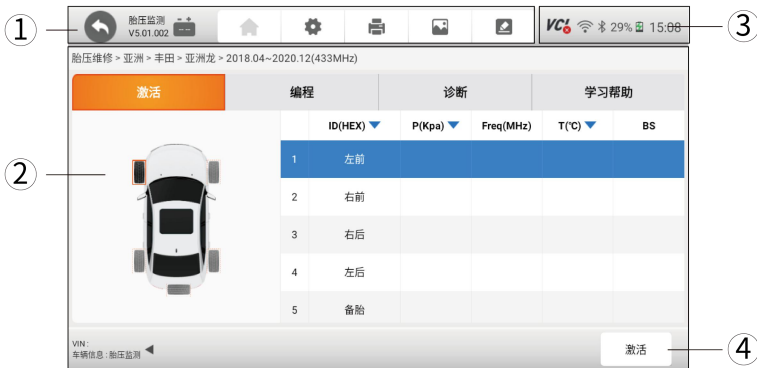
①

胎压监测
V5.01.002

VCI

29% 15:08

③

胎压维修 > 亚洲 > 丰田 > 亚洲龙 > 2018.04~2020.12(433MHz)

激活 | 编程 | 诊断 | 学习帮助

②

| | ID(HEX) | P(Kpa) | Freq(MHz) | T(℃) | BS |
|---|---|---|---|---|---|
| 1 | 左前 | | | | |
| 2 | 右前 | | | | |
| 3 | 右后 | | | | |
| 4 | 左后 | | | | |
| 5 | 备胎 | | | | |

VIN:
车辆信息 : 胎压监测

激活

④